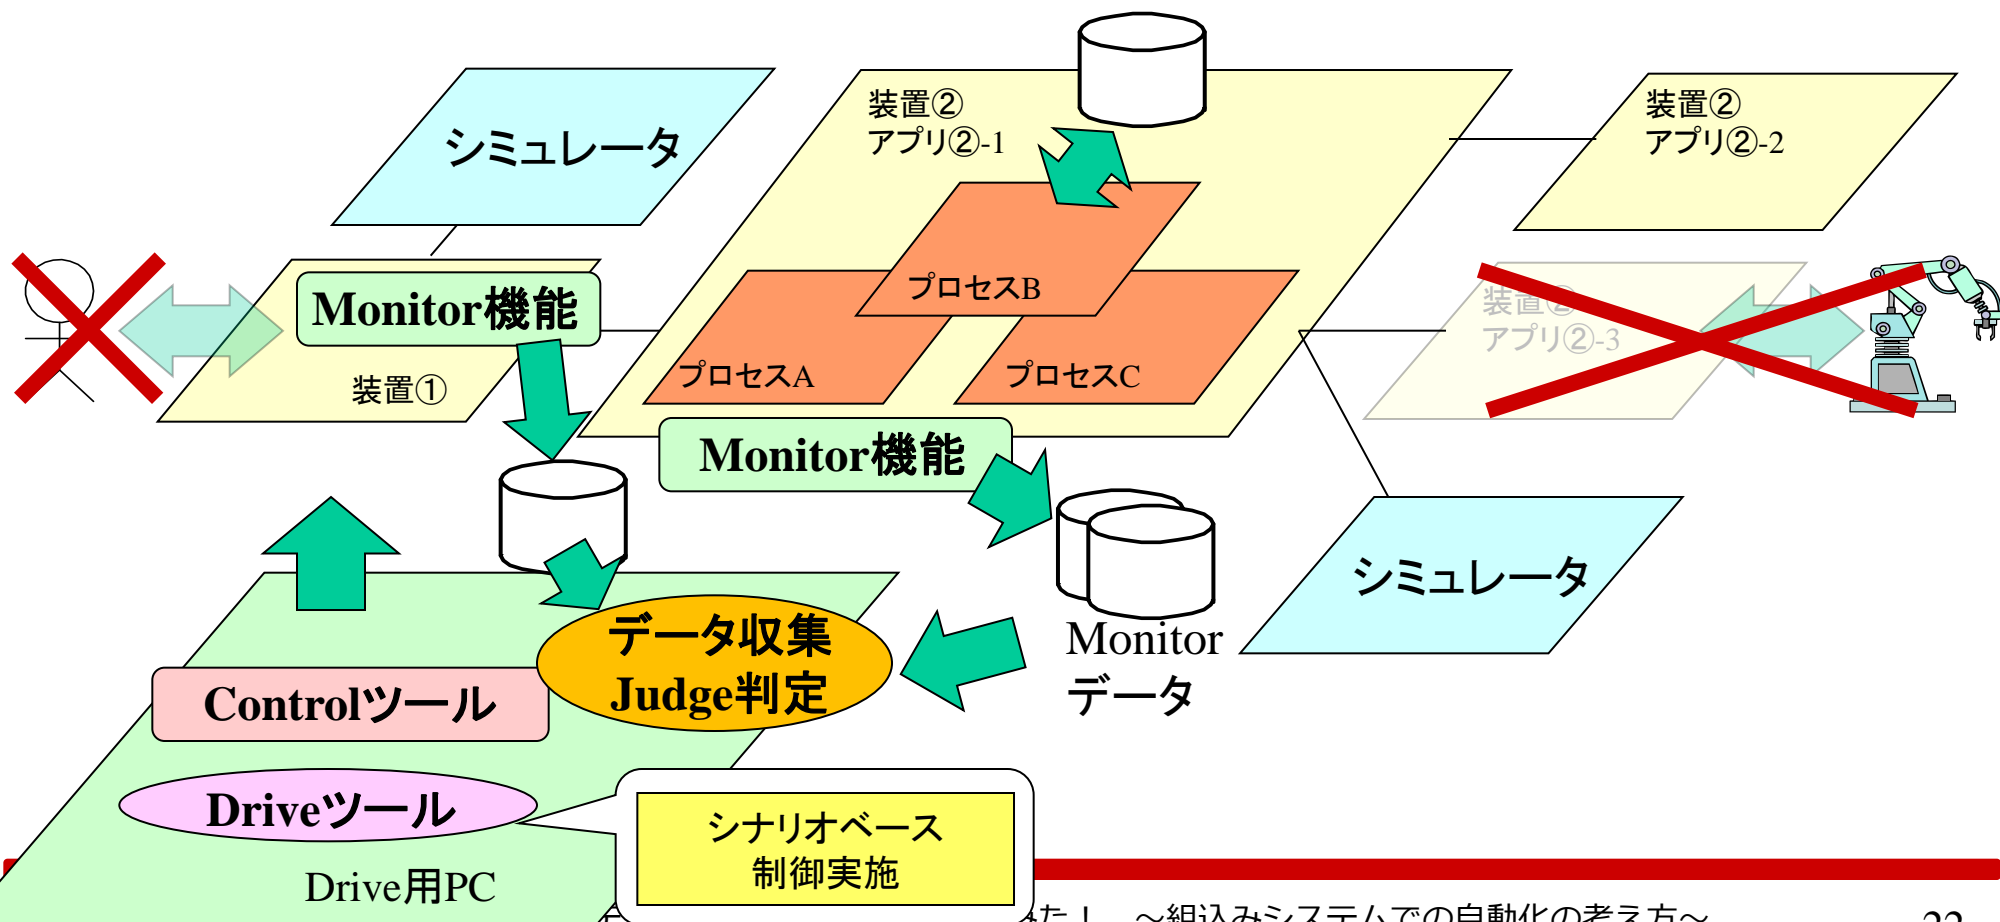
シミュレータ

装置②
アプリ②-1

装置②
アプリ②-2

プロセスB

プロセスA

プロセスC

Monitor機能

装置①

装置②
アプリ②-3

Monitor機能

データ収集
Judge判定

Monitor
データ

シミュレータ

Controlツール

Driveツール

シナリオベース
制御実施

Drive用PC

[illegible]た！ ～組込みシステムでの自動化の考え方～

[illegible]